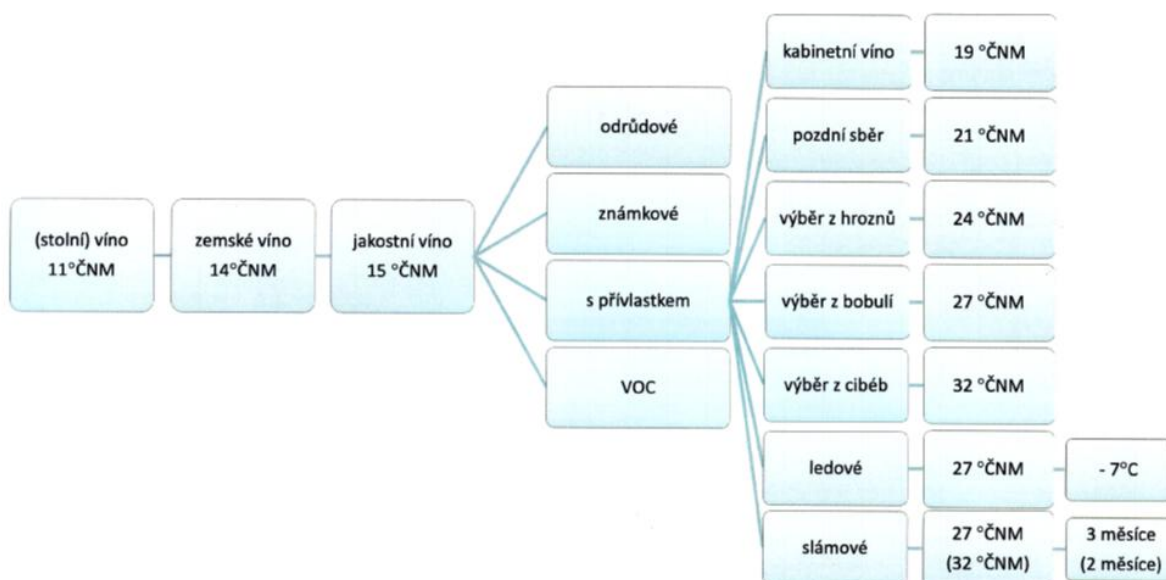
(stolní) víno
11°ČNM

zemské víno
14°ČNM

jakostní víno
15 °ČNM

odrůdové

známkové

s přívlastkem

VOC

kabinetní víno

19 °ČNM

pozdní sběr

21 °ČNM

výběr z hroznů

24 °ČNM

výběr z bobulí

27 °ČNM

výběr z cibéb

32 °ČNM

ledové

27 °ČNM

- 7°C

slámové

27 °ČNM
(32 °ČNM)

3 měsíce
(2 měsíce)